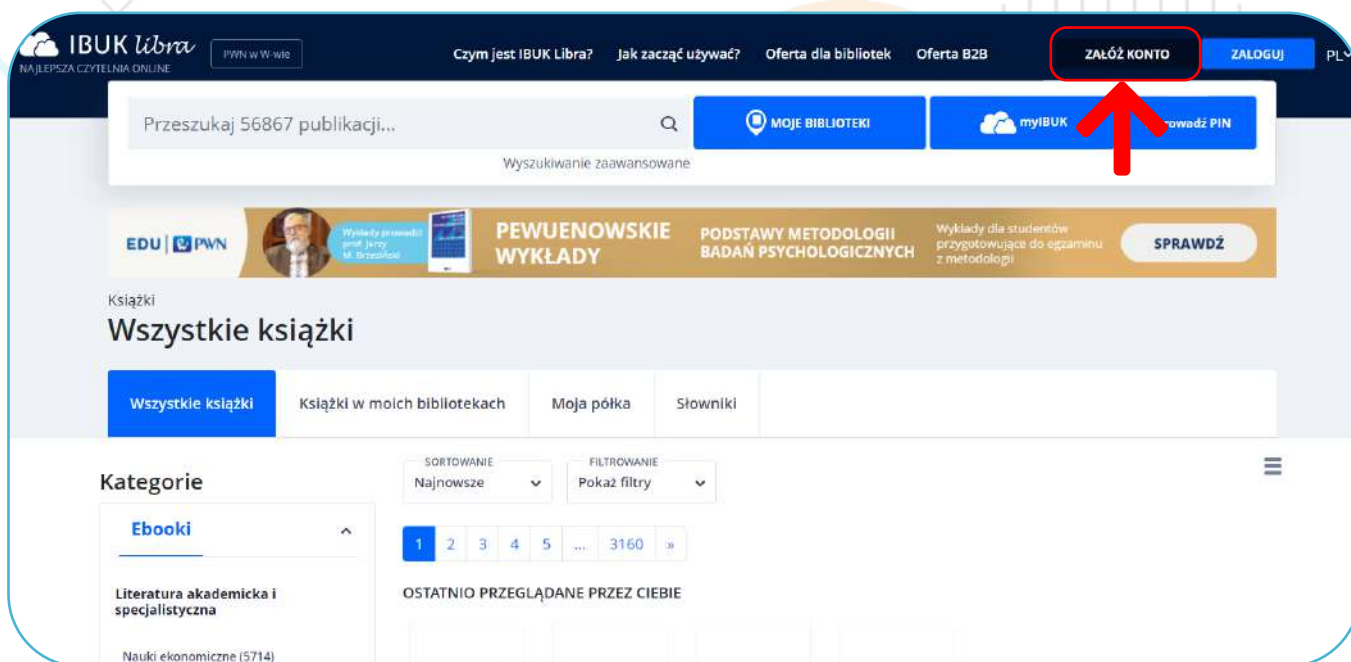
IBUK libra
NAJLEPSZA CZYTELNIA ONLINE
PWN w W-wie
Czym jest IBUK Libra? Jak zacząć używać? Oferta dla bibliotek Oferta B2B
ZAŁÓŻ KONTO
ZALOGUJ
PL

Przeszukaj 56867 publikacji...
Wyszukiwanie zaawansowane
MOJE BIBLIOTEKI
myIBUK
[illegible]rowadź PIN

EDU | PWN
Wykłady prowadzi prof. Jerzy M. Brzeziński
PEWUENOWSKIE WYKŁADY
PODSTAWY METODOLOGII BADAŃ PSYCHOLOGICZNYCH
Wykłady dla studentów przygotowujące do egzaminu z metodologii
SPRAWDŹ

Książki
Wszystkie książki

Wszystkie książki
Książki w moich bibliotekach
Moja półka
Słowniki

Kategorie
Ebooki
Literatura akademicka i specjalistyczna
Nauki ekonomiczne (5714)

SORTOWANIE
Najnowsze
FILTROWANIE
Pokaż filtry

1 2 3 4 5 ... 3160 »

OSTATNIO PRZEGLĄDANE PRZEZ CIEBIE